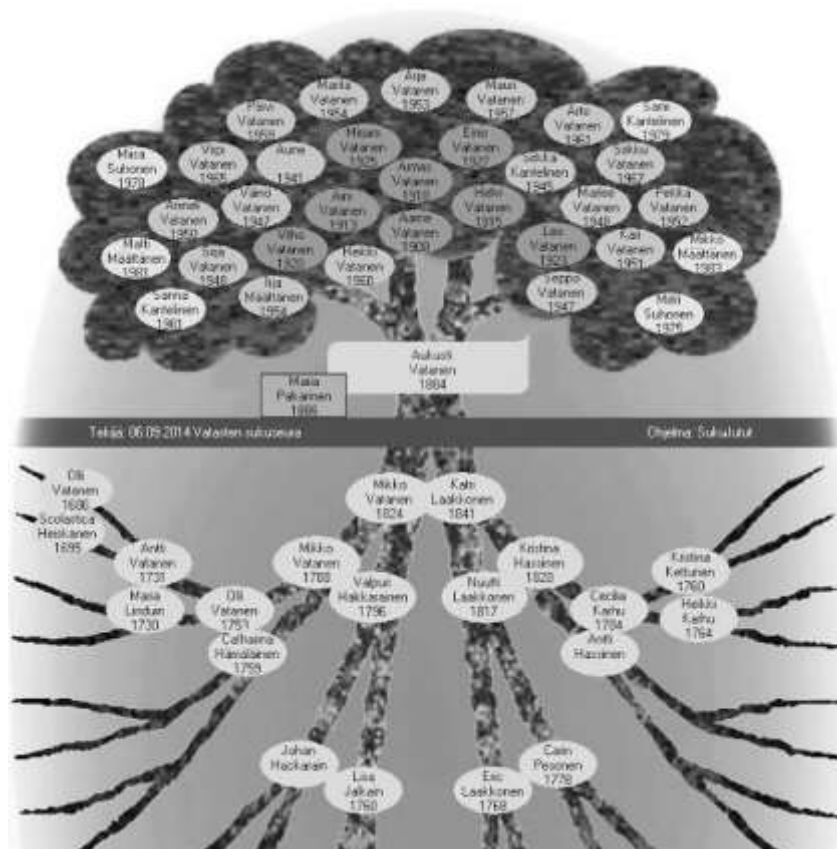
Marita Vatanen 1954

Arja Vatanen 1953

Mauri Vatanen 1957

Päivi Vatanen 1959

Mirjam Vatanen 1925

Erkki Vatanen 1922

Arto Vatanen 1953

Sari Karttelinen 1979

Maria Suhonen 1971

Virpi Vatanen 1955

Aune 1941

Armas Vatanen 1911

Saukko Karttelinen 1945

Sakku Vatanen 1957

Annikki Vatanen 1950

Väinö Vatanen 1947

Jarn Vatanen 1917

Helmi Vatanen 1915

Marjaana Vatanen 1948

Pertti Vatanen 1952

Matti Määttänen 1981

Sirpa Vatanen 1948

Viljo Vatanen 1920

Aarne Vatanen 1909

Leo Vatanen 1923

Kari Vatanen 1951

Mikko Määttänen 1983

Reijo Vatanen 1950

Sanna Karttelinen 1981

Irja Määttänen 1954

Seppo Vatanen 1947

Matti Suhonen 1976

Aukusti Vatanen 1884

Maria Paksinen 1886

Tekijä: 06.09.2014 Vatasten sukuseura

Ohjelma: Sukulutut

Olli Vatanen 1686

Scolastica Heiskanen 1695

Antti Vatanen 1731

Maria Lindan 1730

Olli Vatanen 1757

Catharina Hämäläinen 1759

Mikko Vatanen 1788

Valpuri Hakkarainen 1796

Mikko Vatanen 1824

Kaisa Laakkonen 1841

Kristina Hassinen 1820

Nuutti Laakkonen 1817

Cecilia Kaihu 1784

Antti Hassinen

Kristina Kettunen 1760

Heikki Kaihu 1764

Johan Hackarain

Liisa Jalkain 1760

Eric Laakkonen 1768

Cain Pesonen 1778